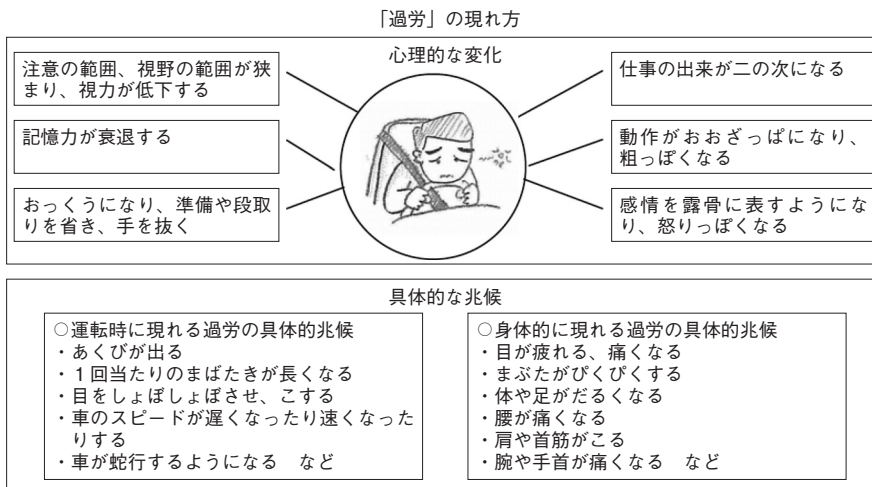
「過労」の現れ方

心理的な変化

注意の範囲、視野の範囲が狭まり、視力が低下する

記憶力が衰退する

おっくうになり、準備や段取りを省き、手を抜く

仕事の出来が二の次になる

動作がおおざっぱになり、粗っぽくなる

感情を露骨に表すようになり、怒りっぽくなる

具体的な兆候

○運転時に現れる過労の具体的兆候
・あくびが出る
・1回当たりのまばたきが長くなる
・目をしょぼしょぼさせ、こする
・車のスピードが遅くなったり速くなったりする
・車が蛇行するようになる　など

○身体的に現れる過労の具体的兆候
・目が疲れる、痛くなる
・まぶたがぴくぴくする
・体や足がだるくなる
・腰が痛くなる
・肩や首筋がこる
・腕や手首が痛くなる　など